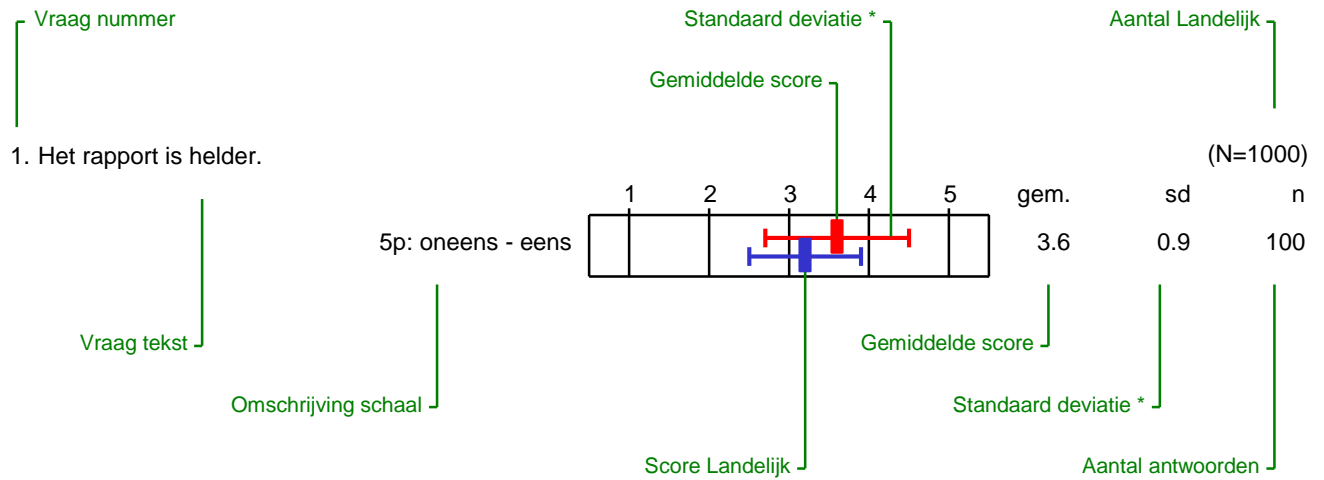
Vraag nummer

Standaard deviatie *

Aantal Landelijk

Gemiddelde score

1. Het rapport is helder.

(N=1000)

| | 1 | 2 | 3 | 4 | 5 | gem. | sd | n |
|---|---|---|---|---|---|---|---|---|
| 5p: oneens - eens | | | | | | 3.6 | 0.9 | 100 |

Vraag tekst

Gemiddelde score

Omschrijving schaal

Standaard deviatie *

Score Landelijk

Aantal antwoorden